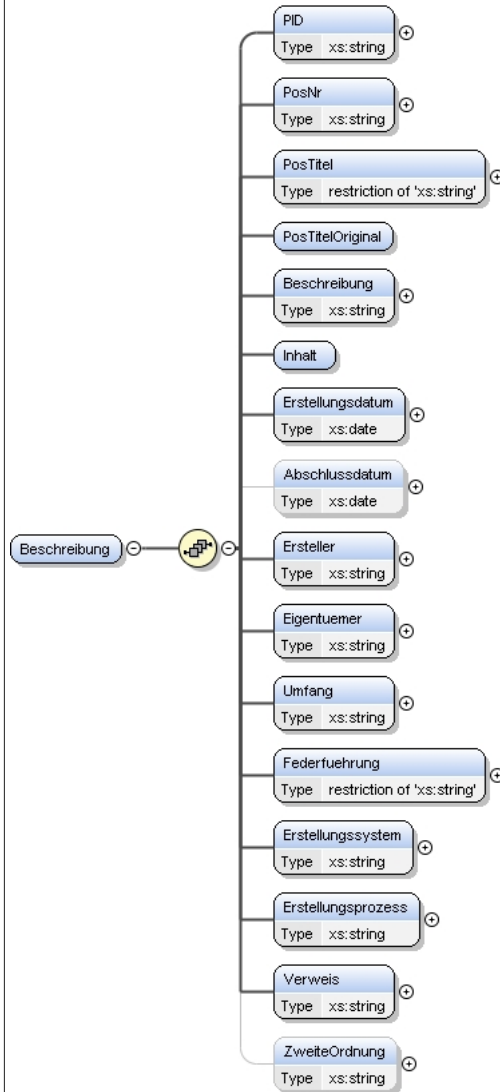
Beschreibung

PID
Type xs:string

PosNr
Type xs:string

PosTitel
Type restriction of 'xs:string'

PosTitelOriginal

Beschreibung
Type xs:string

Inhalt

Erstellungsdatum
Type xs:date

Abschlussdatum
Type xs:date

Ersteller
Type xs:string

Eigentuemer
Type xs:string

Umfang
Type xs:string

Federfuehrung
Type restriction of 'xs:string'

Erstellungssystem
Type xs:string

Erstellungsprozess
Type xs:string

Verweis
Type xs:string

ZweiteOrdnung
Type xs:string